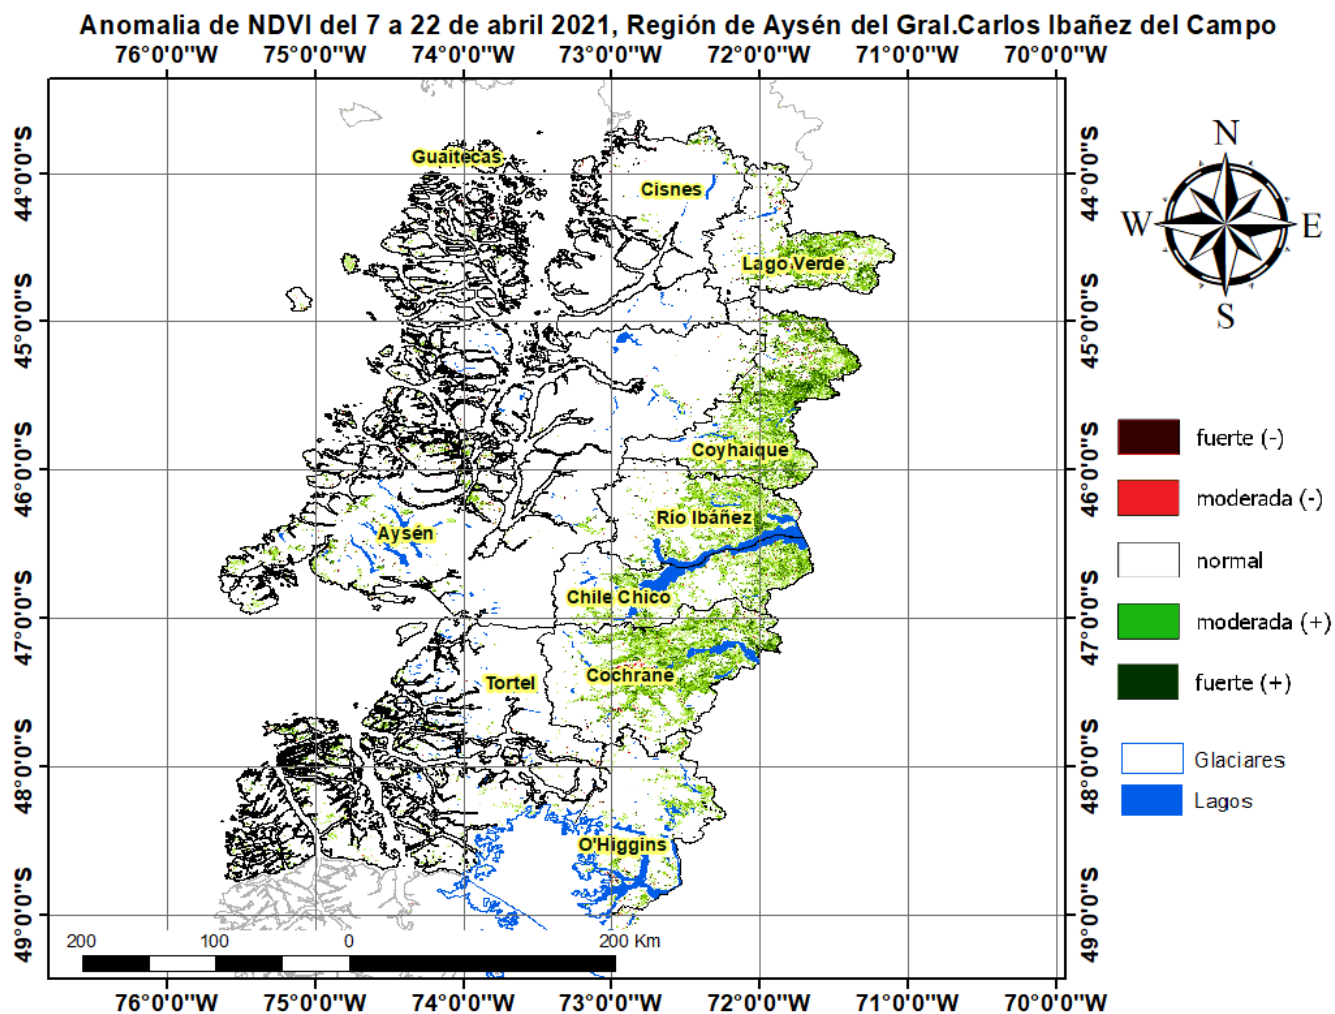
Anomalia de NDVI del 7 a 22 de abril 2021, Región de Aysén del Gral.Carlos Ibañez del Campo

76°0'0"W 75°0'0"W 74°0'0"W 73°0'0"W 72°0'0"W 71°0'0"W 70°0'0"W

44°0'0"S
45°0'0"S
46°0'0"S
47°0'0"S
48°0'0"S
49°0'0"S

Guaitecas
Cisnes
Lago Verde
Coyhaique
Río Ibáñez
Aysén
Chile Chico
Tortel
Cochrane
O'Higgins

N
W
E
S

fuerte (-)
moderada (-)
normal
moderada (+)
fuerte (+)

Glaciares
Lagos

200 100 0 200 Km

44°0'0"S
45°0'0"S
46°0'0"S
47°0'0"S
48°0'0"S
49°0'0"S

76°0'0"W 75°0'0"W 74°0'0"W 73°0'0"W 72°0'0"W 71°0'0"W 70°0'0"W